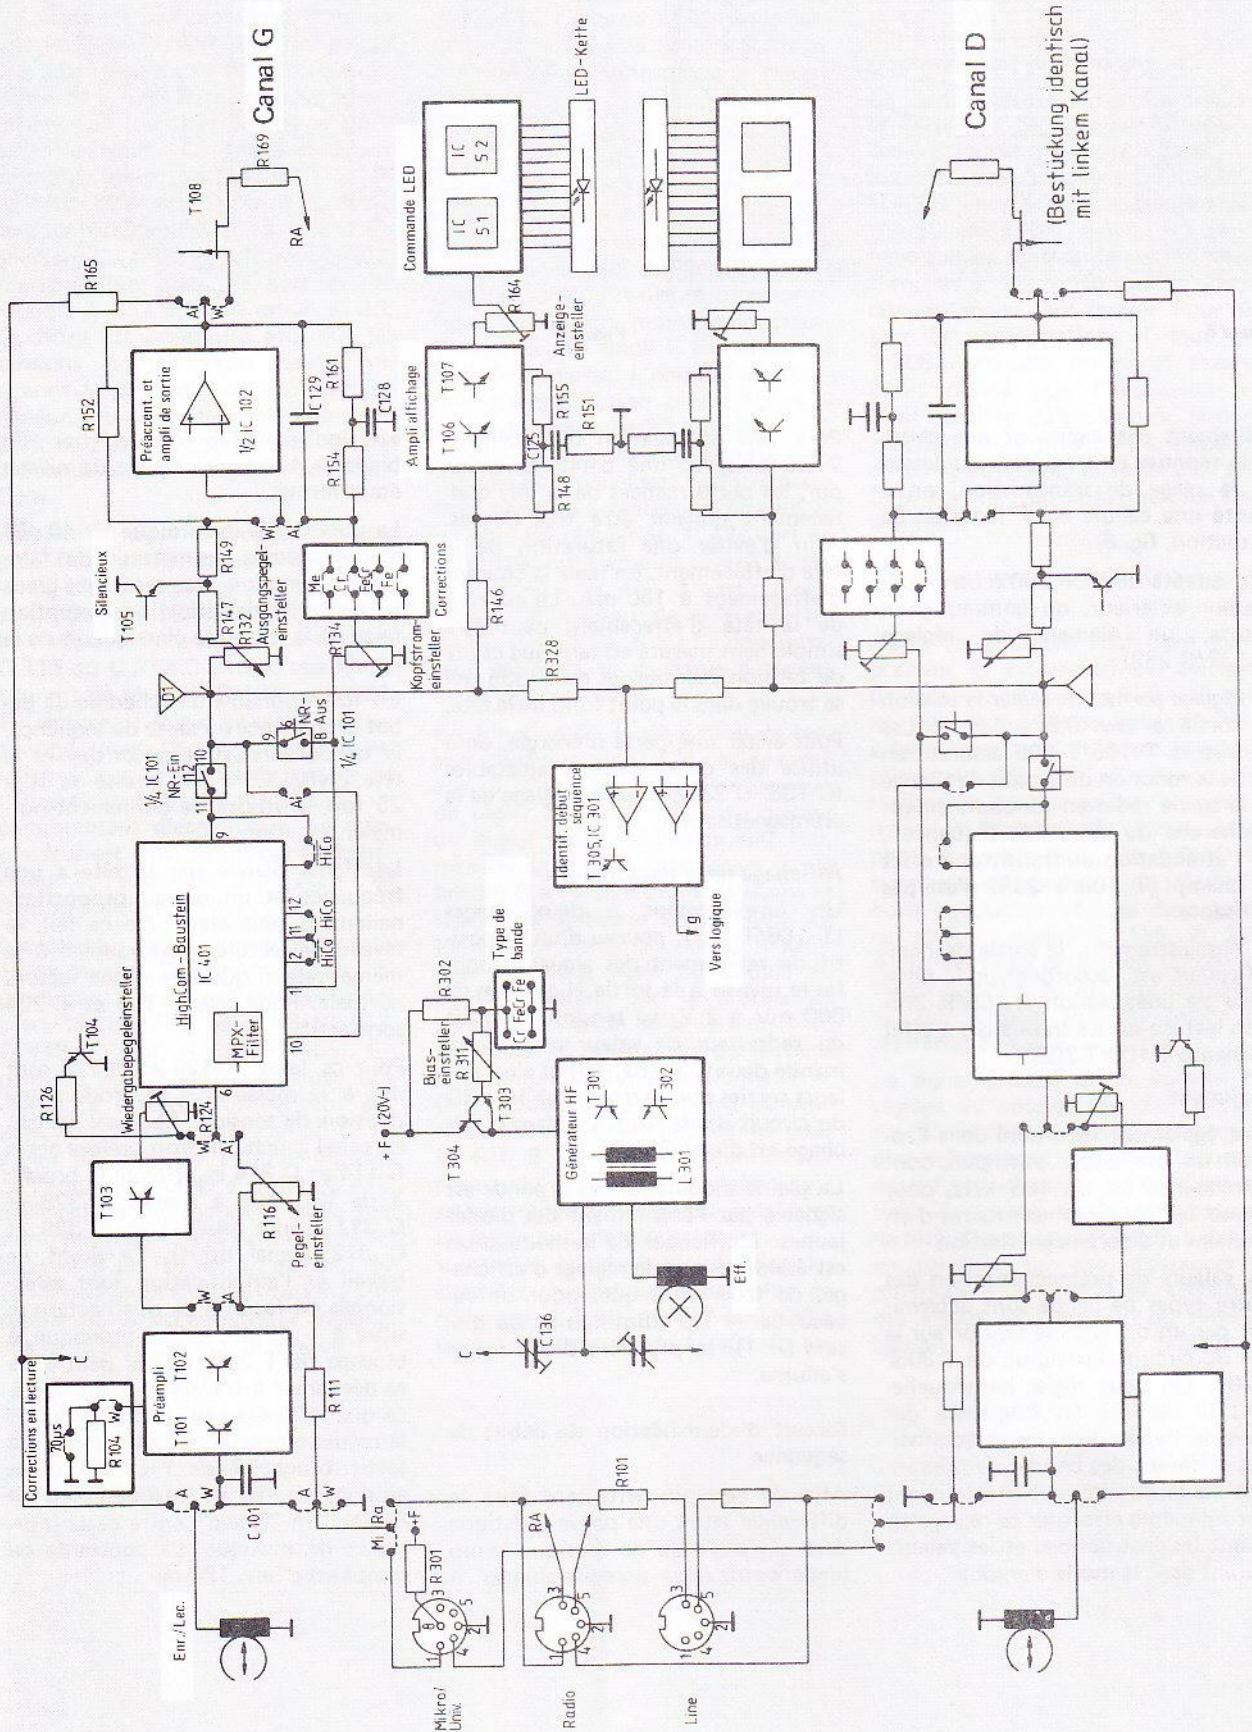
Canal G

Canal D

(Bestückung identisch mit linkem Kanal)

LED-Kette

Commande LED

IC S1

IC S2

R 169

T 108

RA

R 165

R 164

Anzeige-einsteller

Ampli affichage

T 106

T 107

R 155

R 151

R 148

C 125

R 152

Préaccent. et ampli de sortie

1/2 IC 102

C 129

C 128

R 161

R 154

W

A

Silencieux

T 105

R 149

R 147

R 132

Ausgangspegel-einsteller

Me

Cr

FeCr

Fe

Corrections

R 146

R 134

Kopfstrom-einsteller

R 328

D 1

1/4 IC 101

NR-Ein

NR-Aus

HiCo

Identif. début sequence

T 305, IC 301

Vers logique

g

Type de bande

Cr FeCr Fe

R 302

Bias-einsteller

R 311

T 303

T 304

+ F (20V-)

Générateur HF

T 301

T 302

L 301

Eff.

C 136

C

Wiedergabepegeleinsteller

T 104

R 126

HighCom-Baustein

IC 401

MPX-Filter

T 103

R 124

R 116

Pegel-einsteller

Corrections en lecture

20µs

R 104

Préampli

T 101

T 102

C 101

R 111

Enr./Lec.

Mi

Ra

+F

R 301

R 101

RA

Mikro/Univ.

Radio

Line